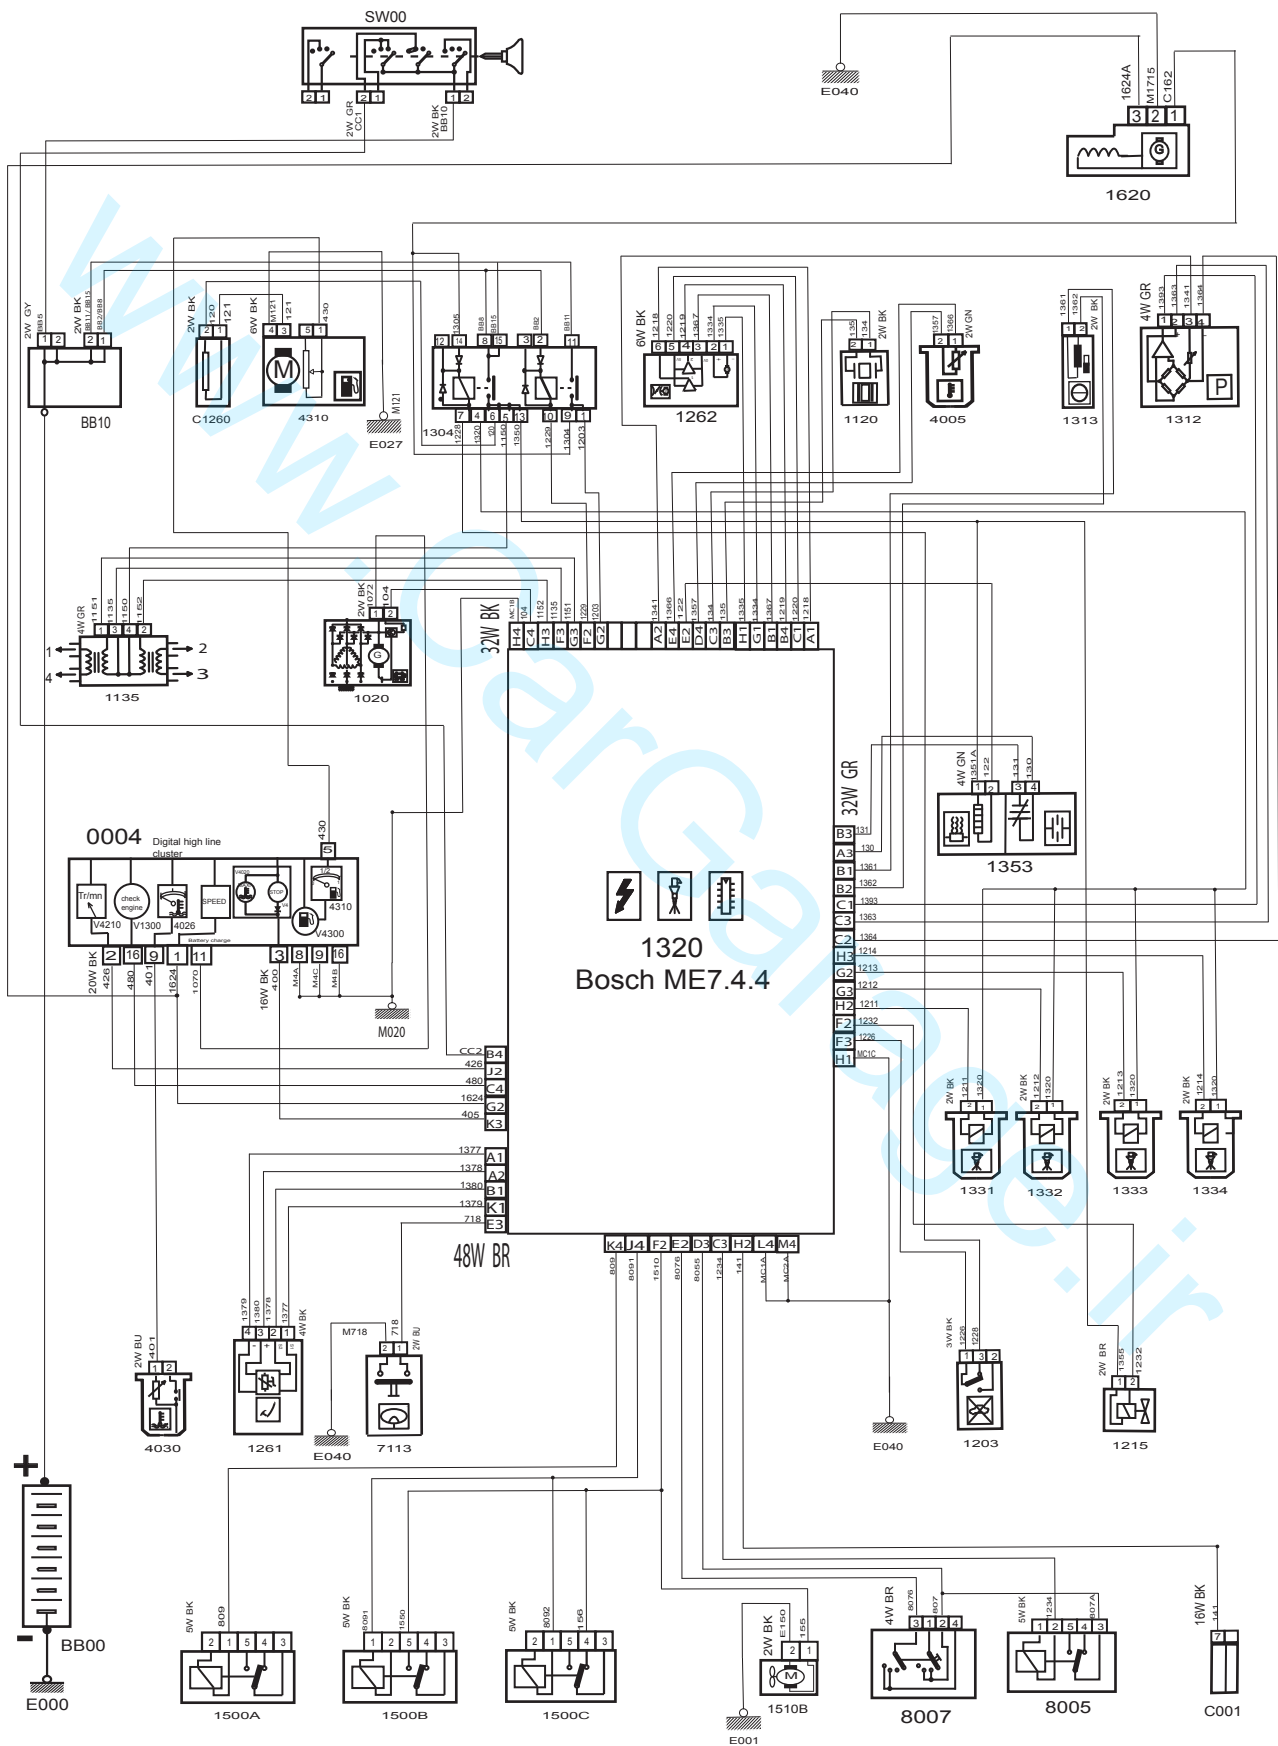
SW00

2 1 2 1 1 2

2W GR CC1

2W BK BB10

E040

1624A M1715 C162

3 2 1

1620

2W GY BB5

2W BK BB11 BB15 BB2 BB8

1 2 2 1

BB10

2W BK 120 121

2 1

C1260

6W BK M121 121 430

4 3 5 1

4310

M121

E027

1305 BB8 BB15 BB2 BB11

12 14 8 15 3 2 11

7 4 6 5 13 10 9 1

1304 1228 1320 1150 1350 1220 1304 1203

6W BK 1218 1220 1219 1367 1334 1335

6 5 4 3 2 1

1262

135 134 2W BK

2 1

1120

1357 1366 2W GN

2 1

4005

1361 1362 2W BK

1 2

1313

4W GR 1393 1363 1341 1364

1 2 3 4

P

1312

4W GR 1151 1135 1150 1152

1 3 4 2

1 2 3 4

1135

2W BK 1072 104

1 2

1020

32W BK

MC18 104 1152 1135 1151 1229 1203

H4 C4 H3 F3 G3 F2 G2

1341 1366 1222 1357 134 135 1335 1334 1367 1219 1220 1218

A2 E4 E2 D4 C3 B3 H1 G1 B1 B4 C1 A1

32W GR

4W GN 1351A 122 131 130

1 2 3 4

1353

B3 131
A3 130
B1 1361
B2 1362
C1 1393
C3 1363
C2 1364
H3 1214
G2 1213
G3 1212
H2 1211
F2 1232
F3 1226
H1 MC1C

1320
Bosch ME7.4.4

0004 Digital high line cluster

430

5

Tr/mn check engine SPEED STOP

V4210 V1300 4026 4310 V4300

Battery charge

20W BK 426 480 401 1624 1070

2 16 9 1 11

16W BK 400 M4A M4C M4B

3 8 9 16

M020

CC2 B4
426 J2
480 C4
1624 G2
405 K3

1377 A1
1378 A2
1380 B1
1379 K1
718 E3

48W BR

K4 J4 F2 E2 D3 C3 H2 L4 M4

809 8091 1510 8076 8055 1234 141 MC1A MC2A

2W BK 1211 1320

2 1

1331

2W BK 1212 1320

2 1

1332

2W BK 1213 1320

2 1

1333

2W BK 1214 1320

2 1

1334

2W BU 401

1 2

4030

1379 1380 1378 1377 4W BK

4 3 2 1

1261

M718 718 2W BU

2 1

E040

7113

3W BK 1226 1228

1 3 2

1203

E040

2W BR 1355 1232

1 2

1215

+

-

BB00

E000

5W BK 809

2 1 5 4 3

1500A

5W BK 8091 1550

1 2 5 4 3

1500B

5W BK 8092 156

2 1 5 4 3

1500C

2W BK E150 155

2 1

M

1510B

E001

4W BR 8076 807

3 1 2 4

8007

5W BK 1234 807A

1 2 5 4 3

8005

16W BK 141

7

C001

www.CarGarage.ir